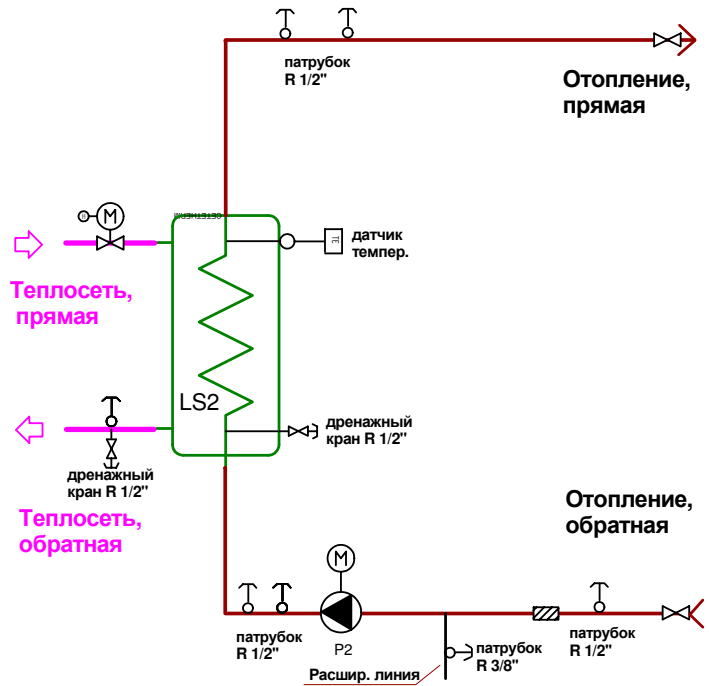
патрубок R 1/2"

Отопление, прямая

M

датчик темпер.

TE

Теплосеть, прямая

LS2

дренажный кран R 1/2"

дренажный кран R 1/2"

Теплосеть, обратная

Отопление, обратная

M

P2

патрубок R 1/2"

патрубок R 3/8"

патрубок R 1/2"

Расшир. линия